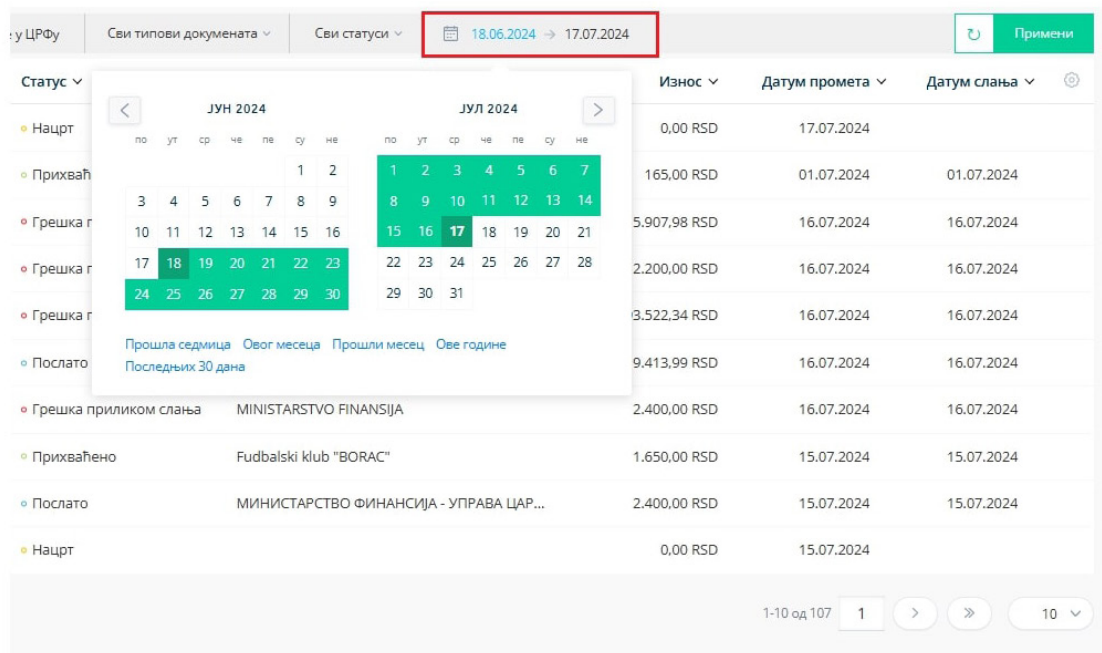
е у ЦРФу | Сви типови докумената | Сви статуси | 18.06.2024 → 17.07.2024 | Примени

Статус | Износ | Датум промета | Датум слања

ЈУН 2024

| по | ут | ср | че | пе | су | не |
|---|---|---|---|---|---|---|
| | | | | | 1 | 2 |
| 3 | 4 | 5 | 6 | 7 | 8 | 9 |
| 10 | 11 | 12 | 13 | 14 | 15 | 16 |
| 17 | 18 | 19 | 20 | 21 | 22 | 23 |
| 24 | 25 | 26 | 27 | 28 | 29 | 30 |

ЈУЛ 2024

| по | ут | ср | че | пе | су | не |
|---|---|---|---|---|---|---|
| 1 | 2 | 3 | 4 | 5 | 6 | 7 |
| 8 | 9 | 10 | 11 | 12 | 13 | 14 |
| 15 | 16 | 17 | 18 | 19 | 20 | 21 |
| 22 | 23 | 24 | 25 | 26 | 27 | 28 |
| 29 | 30 | 31 | | | | |

Прошла седмица Овог месеца Прошли месец Ове године
Последњих 30 дана

| Статус | | Износ | Датум промета | Датум слања |
|---|---|---|---|---|
| Нацрт | | 0,00 RSD | 17.07.2024 | |
| Прихваћ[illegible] | | 165,00 RSD | 01.07.2024 | 01.07.2024 |
| Грешка п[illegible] | | 5.907,98 RSD | 16.07.2024 | 16.07.2024 |
| Грешка п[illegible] | | 2.200,00 RSD | 16.07.2024 | 16.07.2024 |
| Грешка п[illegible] | | 3.522,34 RSD | 16.07.2024 | 16.07.2024 |
| Послато | | 9.413,99 RSD | 16.07.2024 | 16.07.2024 |
| Грешка приликом слања | MINISTARSTVO FINANSIJA | 2.400,00 RSD | 16.07.2024 | 16.07.2024 |
| Прихваћено | Fudbalski klub "BORAC" | 1.650,00 RSD | 15.07.2024 | 15.07.2024 |
| Послато | МИНИСТАРСТВО ФИНАНСИЈА - УПРАВА ЦАР... | 2.400,00 RSD | 15.07.2024 | 15.07.2024 |
| Нацрт | | 0,00 RSD | 15.07.2024 | |

1-10 од 107 | 1 | > | » | 10